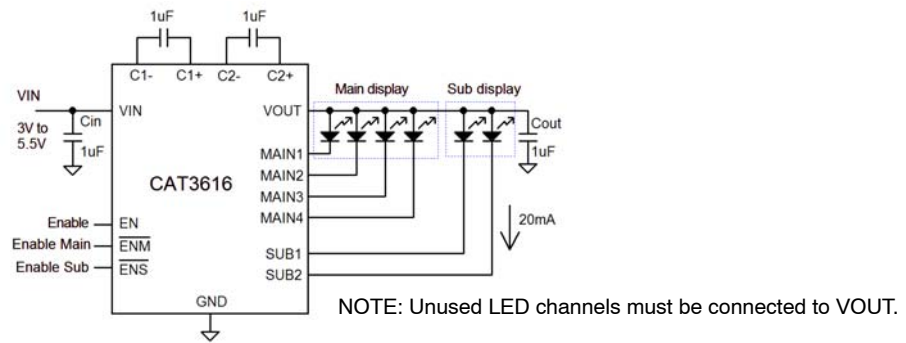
1uF

1uF

C1-

C1+

C2-

C2+

VIN

VIN

3V to 5.5V

Cin

1uF

VOUT

Main display

Sub display

Cout

1uF

MAIN1

MAIN2

MAIN3

MAIN4

CAT3616

Enable

EN

Enable Main

$\overline{ENM}$

Enable Sub

$\overline{ENS}$

SUB1

SUB2

20mA

GND

NOTE: Unused LED channels must be connected to VOUT.